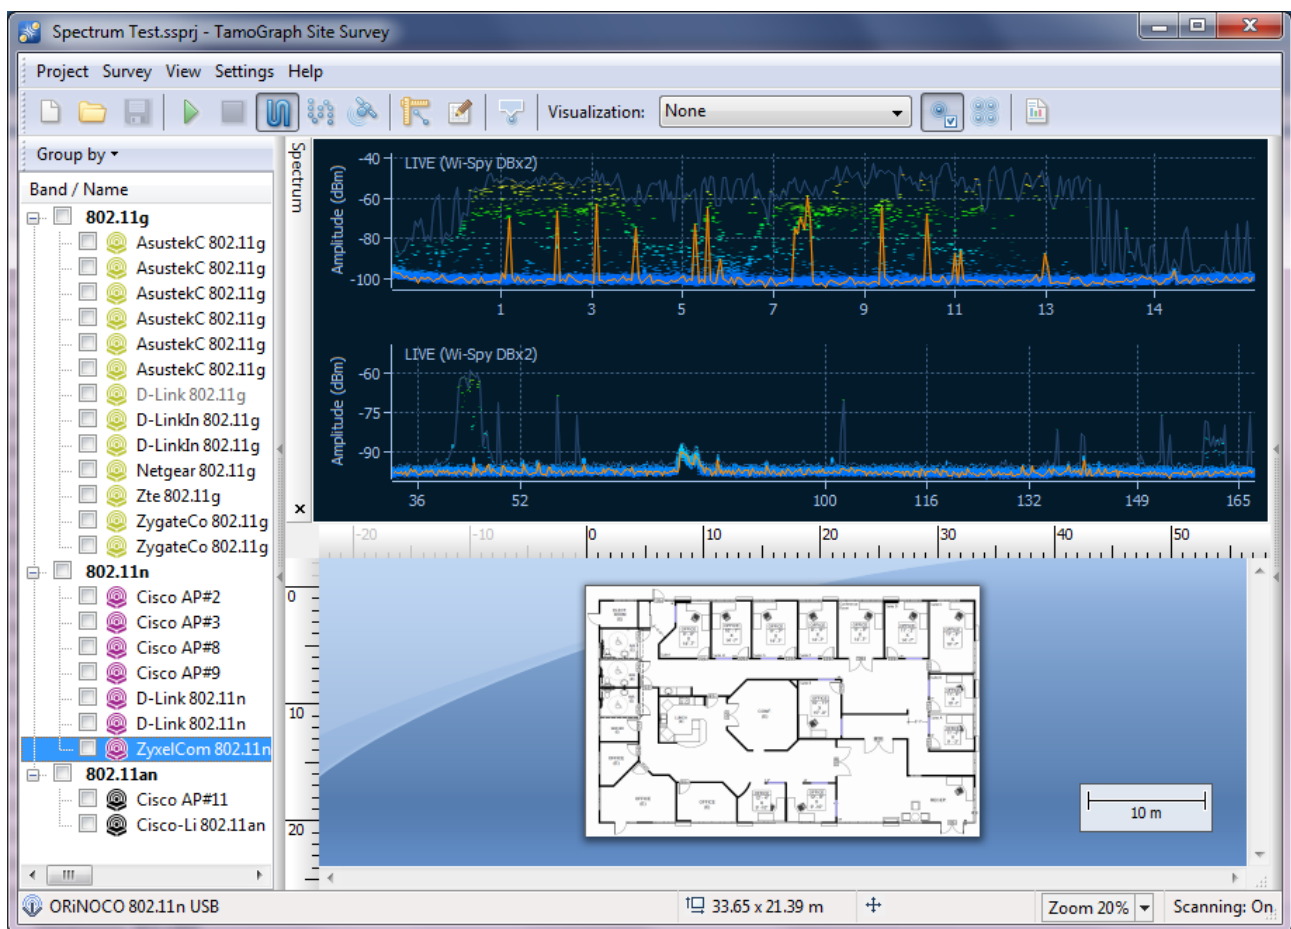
Spectrum Test.ssprj - TamoGraph Site Survey

Project Survey View Settings Help

Visualization: None

Group by

Band / Name

802.11g
AsustekC 802.11g
AsustekC 802.11g
AsustekC 802.11g
AsustekC 802.11g
AsustekC 802.11g
AsustekC 802.11g
D-Link 802.11g
D-LinkIn 802.11g
D-LinkIn 802.11g
Netgear 802.11g
Zte 802.11g
ZygateCo 802.11g
ZygateCo 802.11g
802.11n
Cisco AP#2
Cisco AP#3
Cisco AP#8
Cisco AP#9
D-Link 802.11n
D-Link 802.11n
ZyxelCom 802.11n
802.11an
Cisco AP#11
Cisco-Li 802.11an

Spectrum

LIVE (Wi-Spy DBx2)
Amplitude (dBm)
-40
-60
-80
-100
1 3 5 7 9 11 13 14

LIVE (Wi-Spy DBx2)
Amplitude (dBm)
-60
-75
-90
36 52 100 116 132 149 165

-20 -10 0 10 20 30 40 50

0
10
20

10 m

ORiNOCO 802.11n USB

33.65 x 21.39 m

Zoom 20%

Scanning: On